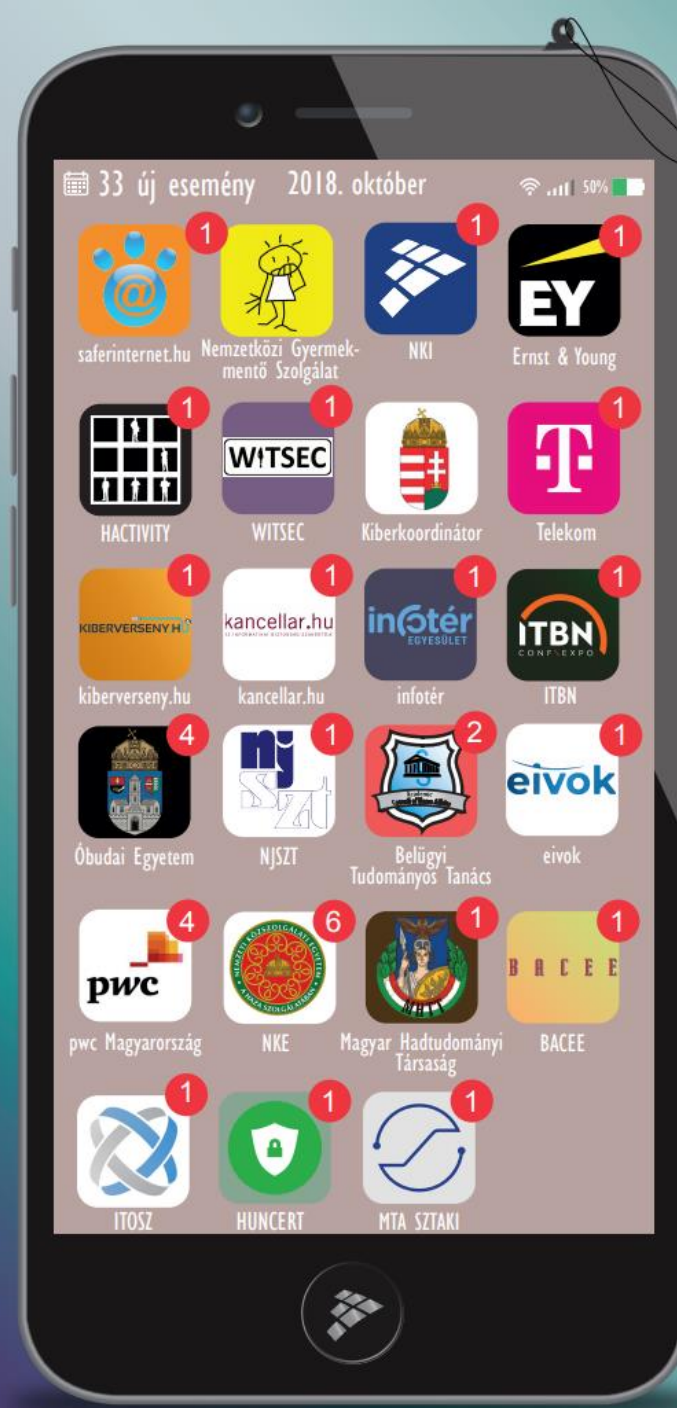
33 új esemény 2018. október

50%

1
saferinternet.hu

Nemzetközi Gyermekmentő Szolgálat

1
NKI

1
EY
Ernst & Young

1
HACTIVITY

1
WITSEC
WITSEC

Kiberkoordinátor

1
T
Telekom

1
KIBERVERSENY.HU
kiberverseny.hu

1
kancellar.hu
kancellar.hu

1
infotér
EGYESÜLET
infotér

1
ITBN
CONF EXPO
ITBN

4
Óbudai Egyetem

1
NJSZT

2
Belügyi Tudományos Tanács

1
eivok
eivok

4
pwc
pwc Magyarország

6
NKE

1
MHTT
Magyar Hadtudományi Társaság

1
BACEE
BACEE

1
ITOSZ

1
HUNCERT

1
MTA SZTAKI